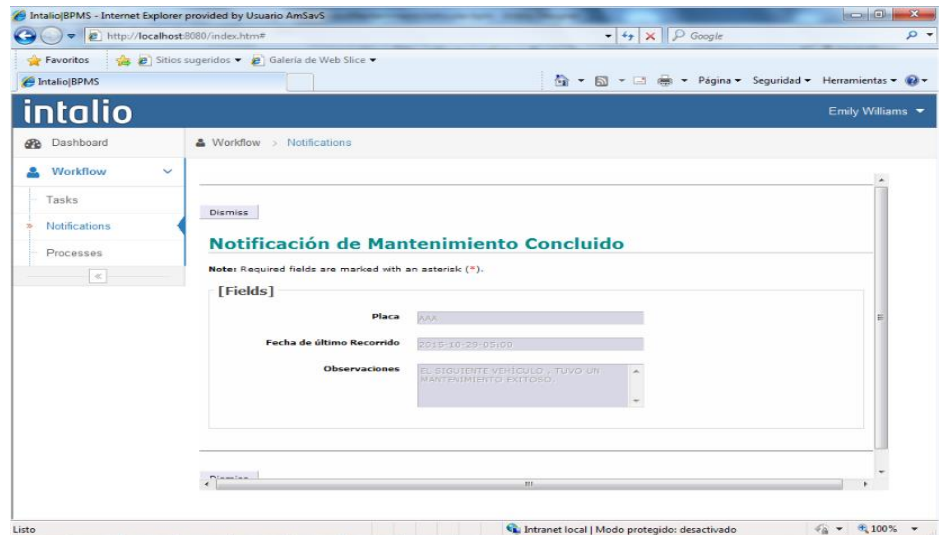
Intalio|BPMS - Internet Explorer provided by Usuario AmSavS

http://localhost:8080/index.htm#

Google

Favoritos

Sitios sugeridos ▾

Galería de Web Slice ▾

Intalio|BPMS

Página ▾ Seguridad ▾ Herramientas ▾

intalio

Emily Williams ▾

Dashboard

Workflow > Notifications

Workflow

Tasks

Notifications

Processes

«

Dismiss

Notificación de Mantenimiento Concluido

Note: Required fields are marked with an asterisk (*).

[Fields]

Placa AAA

Fecha de último Recorrido 2015-10-29-05:00

Observaciones EL SIGUIENTE VEHICULO , TUVO UN MANTENIMIENTO EXITOSO.

Dismiss

Listo

Intranet local | Modo protegido: desactivado

100%